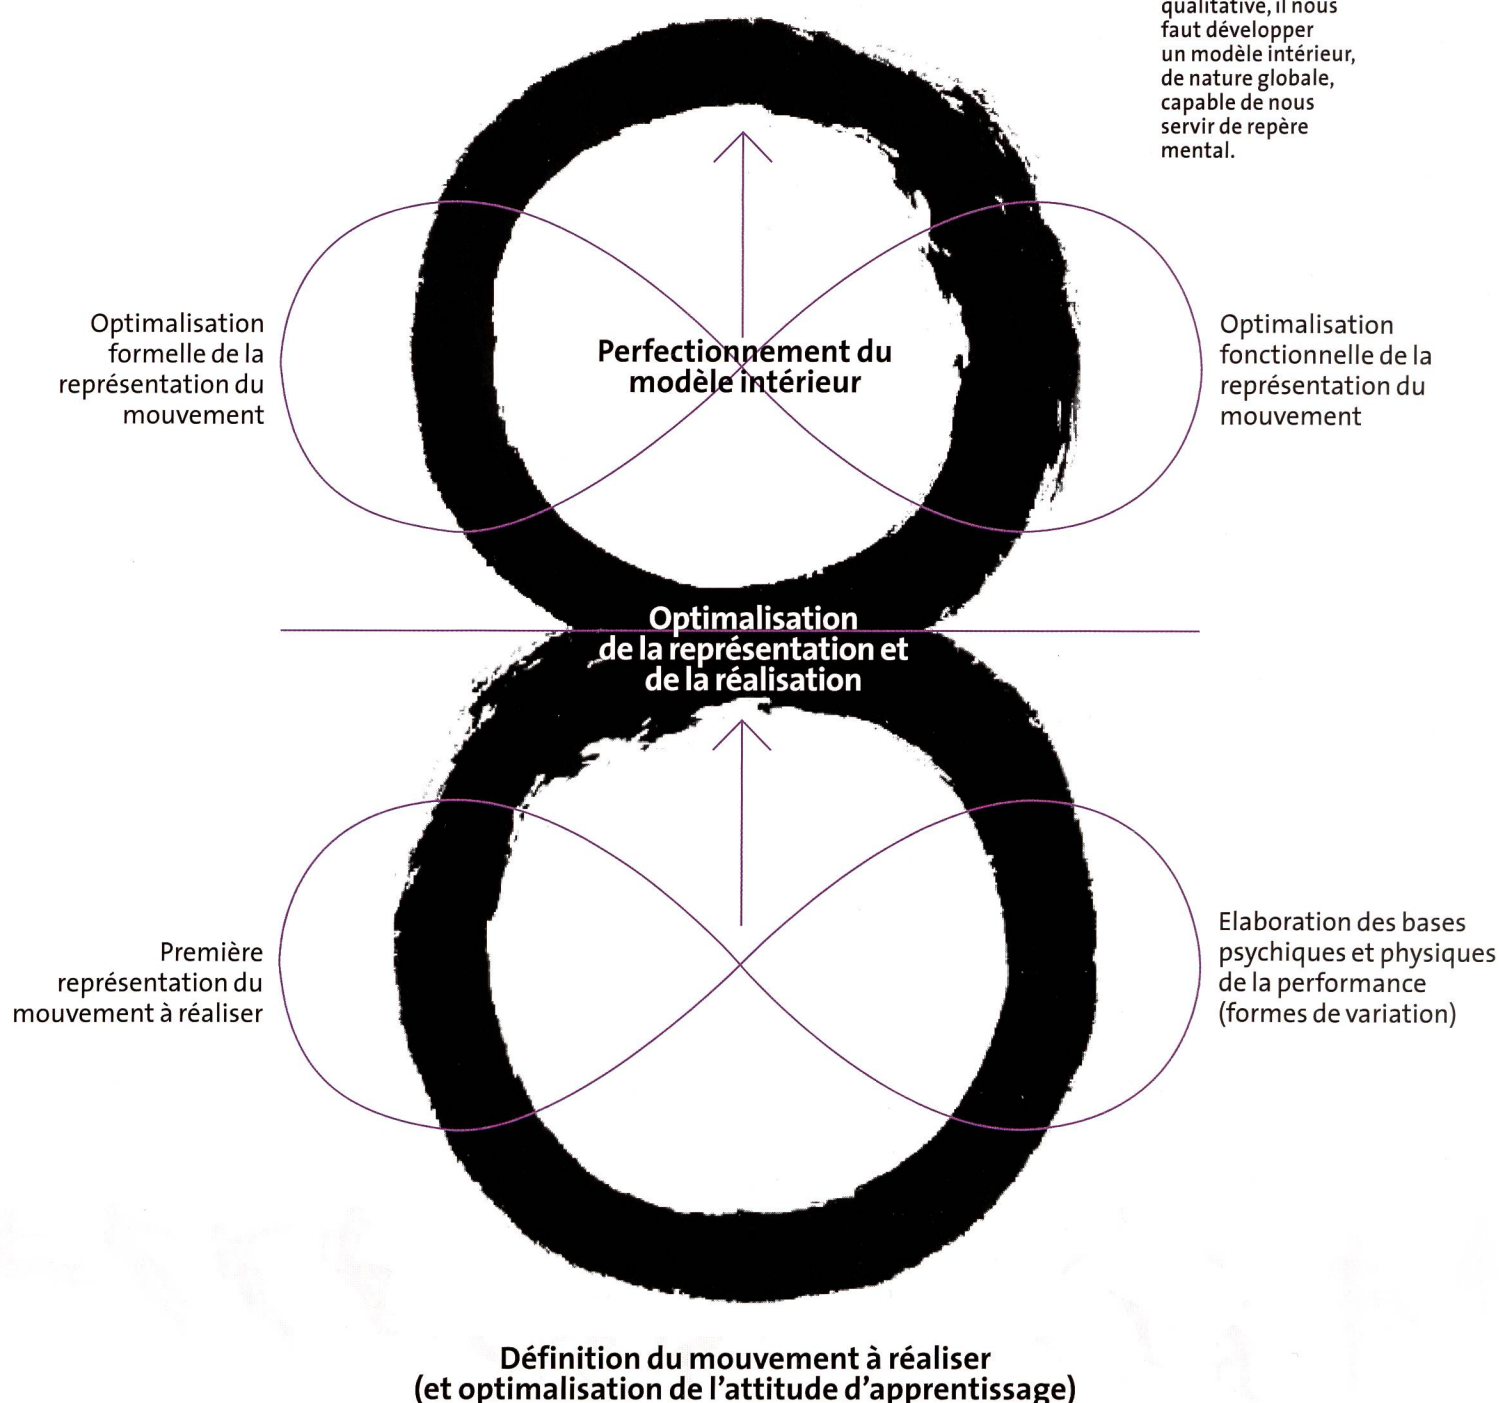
qualitative, il nous faut développer un modèle intérieur, de nature globale, capable de nous servir de repère mental.

Optimalisation formelle de la représentation du mouvement

Perfectionnement du modèle intérieur

Optimalisation fonctionnelle de la représentation du mouvement

Optimalisation de la représentation et de la réalisation

Première représentation du mouvement à réaliser

Elaboration des bases psychiques et physiques de la performance (formes de variation)

Définition du mouvement à réaliser (et optimalisation de l'attitude d'apprentissage)